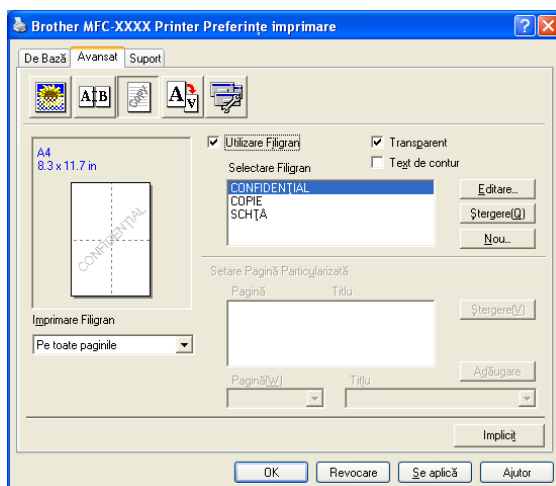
Brother MFC-XXXX Printer Preferințe imprimare

De Bază | Avansat | Suport

A4
8.3 x 11.7 in

CONFIDENȚIAL

Imprimare Filigran
Pe toate paginile

Utilizare Filigran
Transparent
Text de contur
Selectare Filigran
CONFIDENȚIAL
COPIE
SCHȚĂ

Editare...
Ștergere(Q)
Nou...

Setare Pagină Particularizată
Pagină
Titlu
Ștergere(V)
Adăugare
Pagină(W)
Titlu

Implicit

OK
Revocare
Se aplică
Ajutor